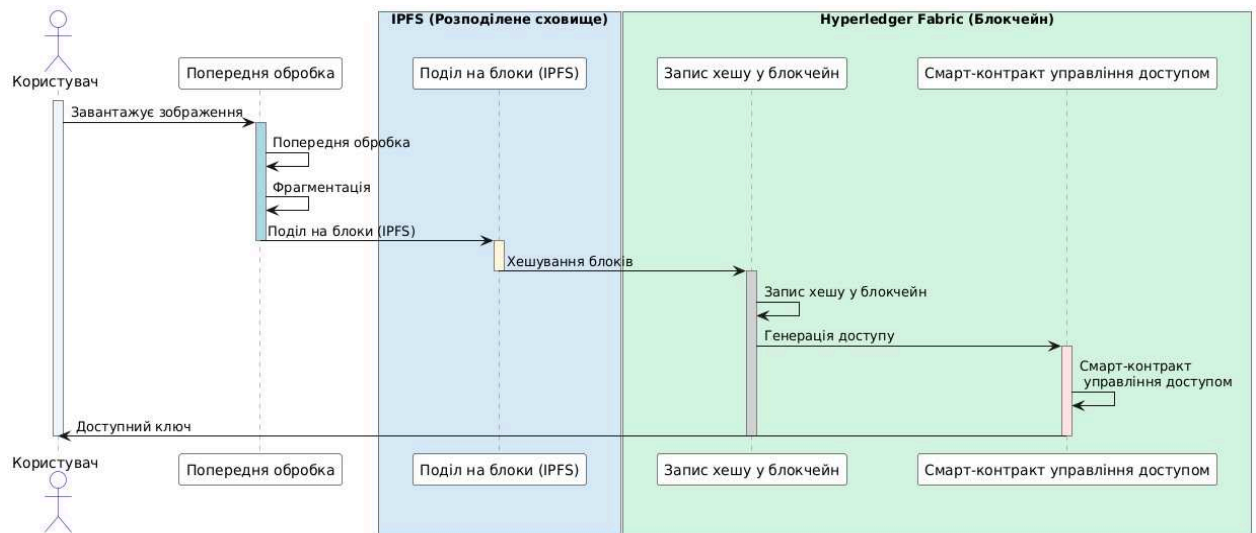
IPFS (Розподілене сховище)

Hyperledger Fabric (Блокчейн)

Користувач

Попередня обробка

Поділ на блоки (IPFS)

Запис хешу у блокчейн

Смарт-контракт управління доступом

Завантажує зображення

Попередня обробка

Фрагментація

Поділ на блоки (IPFS)

Хешування блоків

Запис хешу у блокчейн

Генерація доступу

Смарт-контракт управління доступом

Доступний ключ

Користувач

Попередня обробка

Поділ на блоки (IPFS)

Запис хешу у блокчейн

Смарт-контракт управління доступом